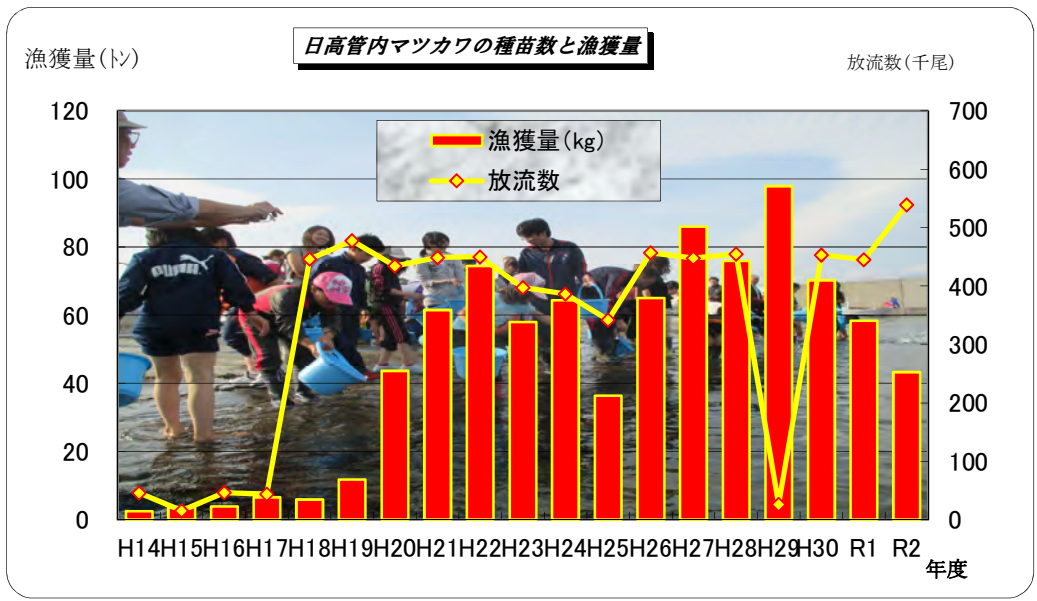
日高管内マツカワの種苗数と漁獲量

漁獲量(トン)

放流数(千尾)

漁獲量(kg)
放流数

120
100
80
60
40
20
0

700
600
500
400
300
200
100
0

H14 H15 H16 H17 H18 H19 H20 H21 H22 H23 H24 H25 H26 H27 H28 H29 H30 R1 R2

年度